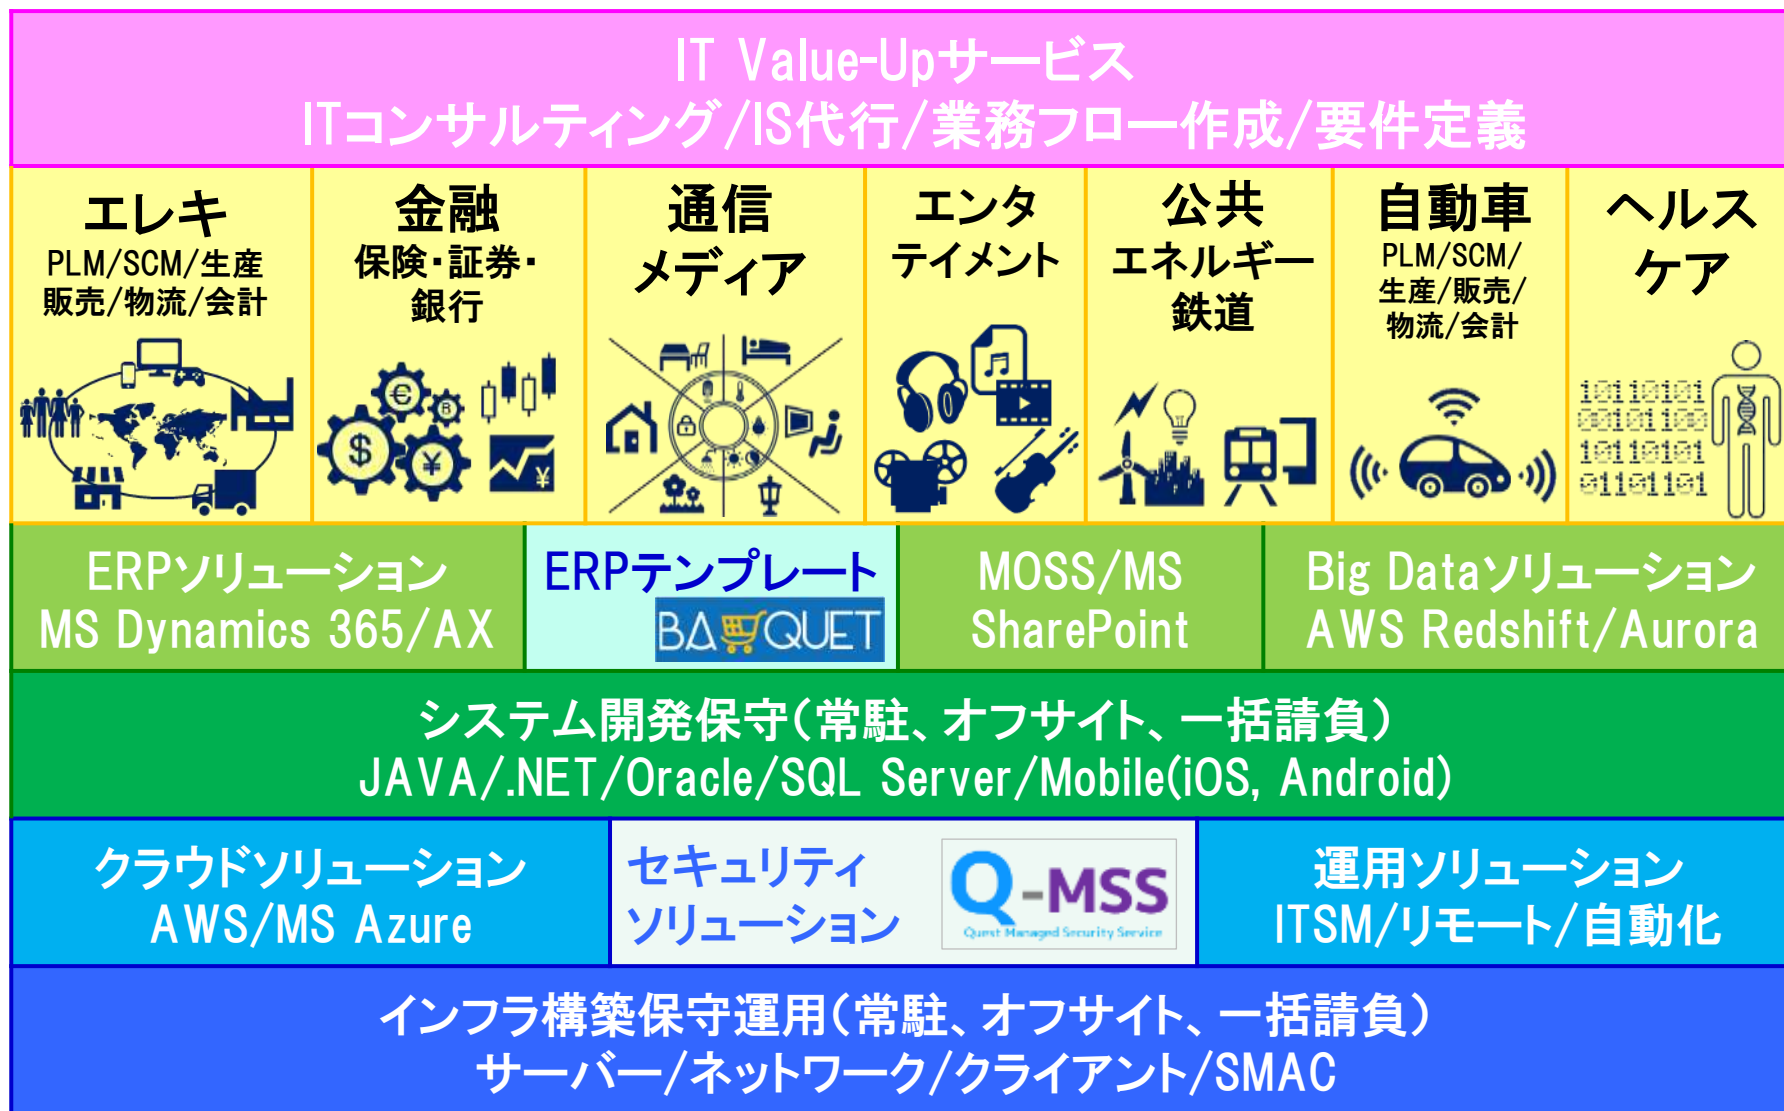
IT Value-Upサービス
ITコンサルティング/IS代行/業務フロー作成/要件定義

エレキ
PLM/SCM/生産
販売/物流/会計

金融
保険・証券・
銀行

通信
メディア

エンタ
テイメント

公共
エネルギー
鉄道

自動車
PLM/SCM/
生産/販売/
物流/会計

ヘルス
ケア

10110101
00101100
10110101
01101101

ERPソリューション
MS Dynamics 365/AX

ERPテンプレート
BANQUET

MOSS/MS
SharePoint

Big Dataソリューション
AWS Redshift/Aurora

システム開発保守(常駐、オフサイト、一括請負)
JAVA/.NET/Oracle/SQL Server/Mobile(iOS, Android)

クラウドソリューション
AWS/MS Azure

セキュリティ
ソリューション

Q-MSS
Quest Managed Security Service

運用ソリューション
ITSM/リモート/自動化

インフラ構築保守運用(常駐、オフサイト、一括請負)
サーバー/ネットワーク/クライアント/SMAC